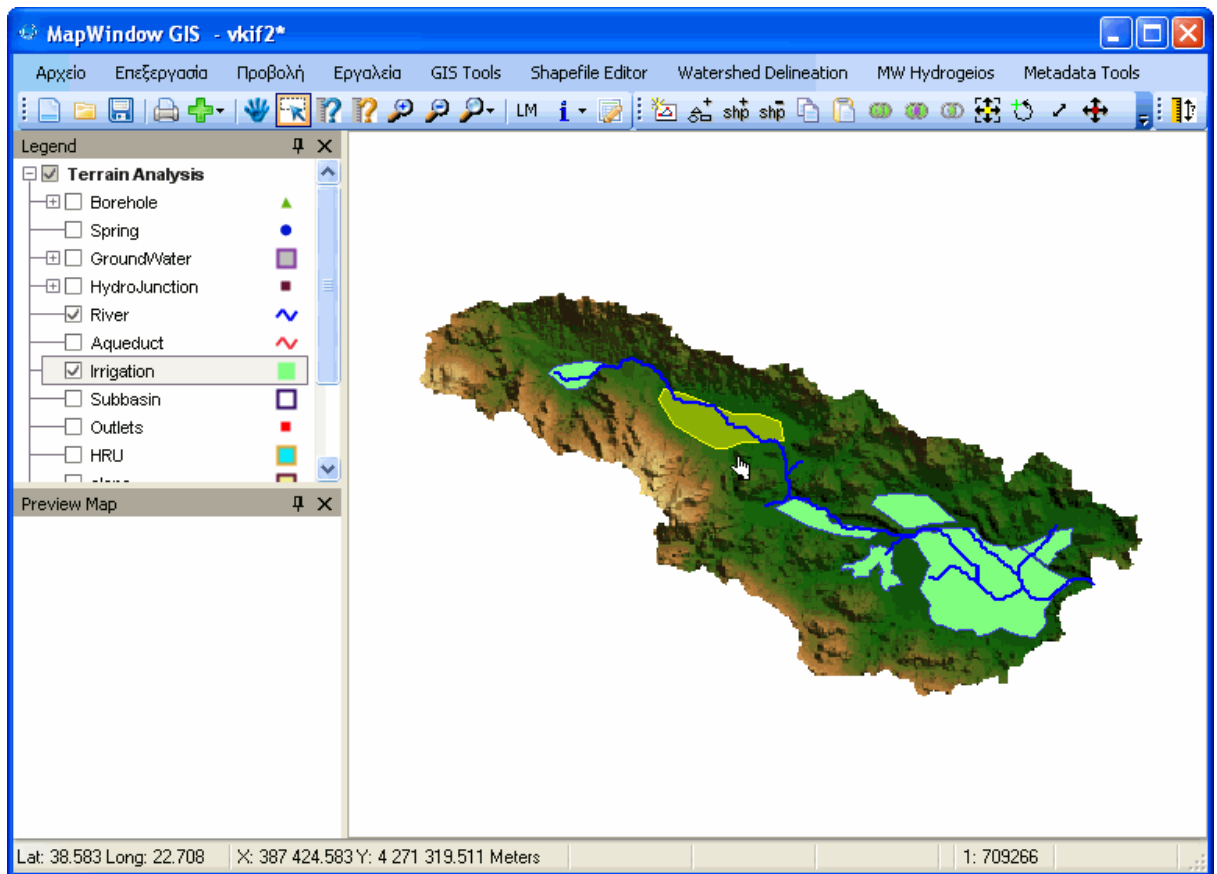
MapWindow GIS - vkif2*

Αρχείο Επεξεργασία Προβολή Εργαλεία GIS Tools Shapefile Editor Watershed Delineation MW Hydrogeios Metadata Tools

LM shp shp

Legend

Terrain Analysis
Borehole
Spring
GroundWater
HydroJunction
River
Aqueduct
Irrigation
Subbasin
Outlets
HRU
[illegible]

Preview Map

Lat: 38.583 Long: 22.708 X: 387 424.583 Y: 4 271 319.511 Meters 1: 709266